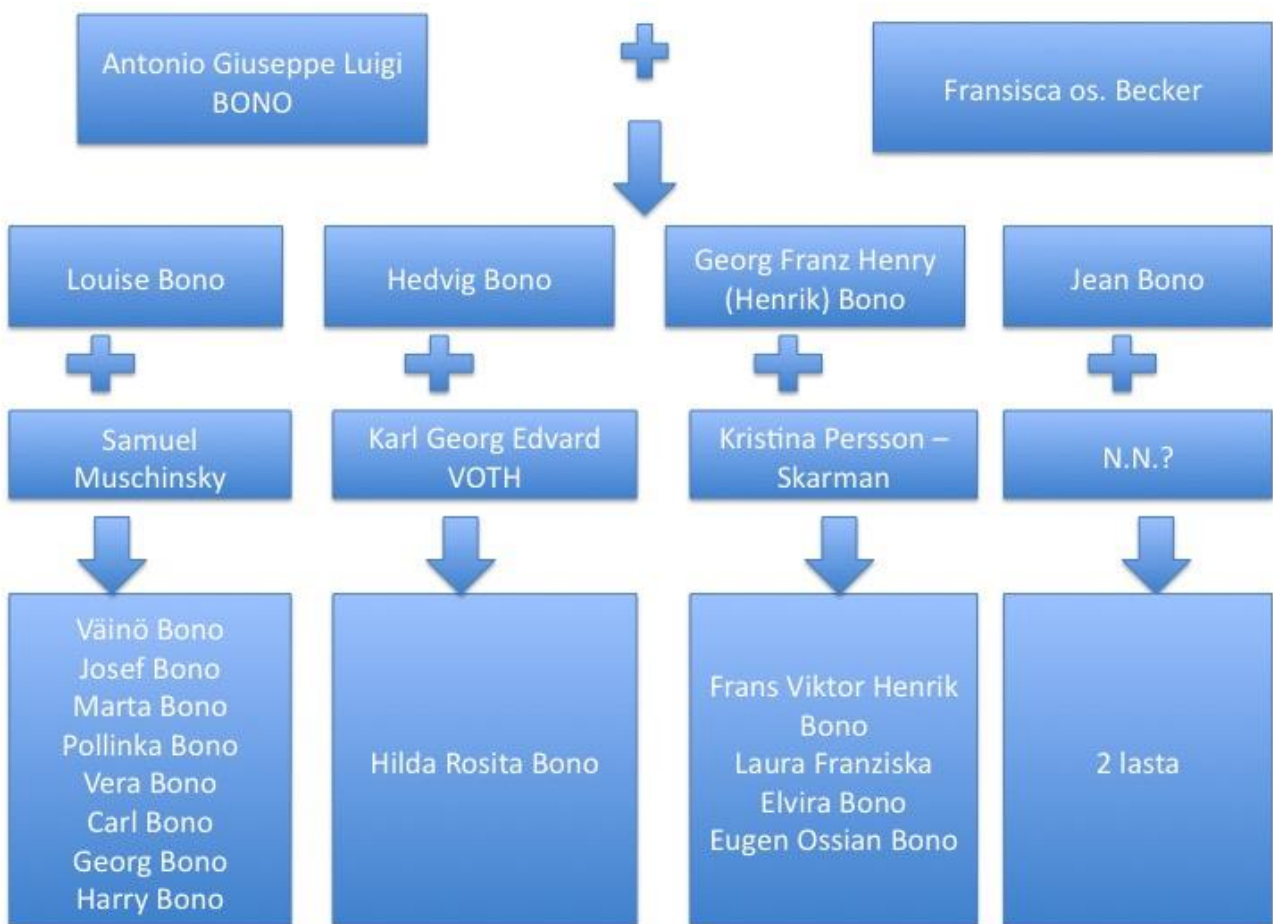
Antonio Giuseppe Luigi BONO

Fransisca os. Becker

Louise Bono

Hedvig Bono

Georg Franz Henry (Henrik) Bono

Jean Bono

Samuel Muschinsky

Karl Georg Edvard VOTH

Kristina Persson – Skarman

N.N.?

Väinö Bono
Josef Bono
Marta Bono
Pollinka Bono
Vera Bono
Carl Bono
Georg Bono
Harry Bono

Hilda Rosita Bono

Frans Viktor Henrik Bono
Laura Franziska Elvira Bono
Eugen Ossian Bono

2 lasta